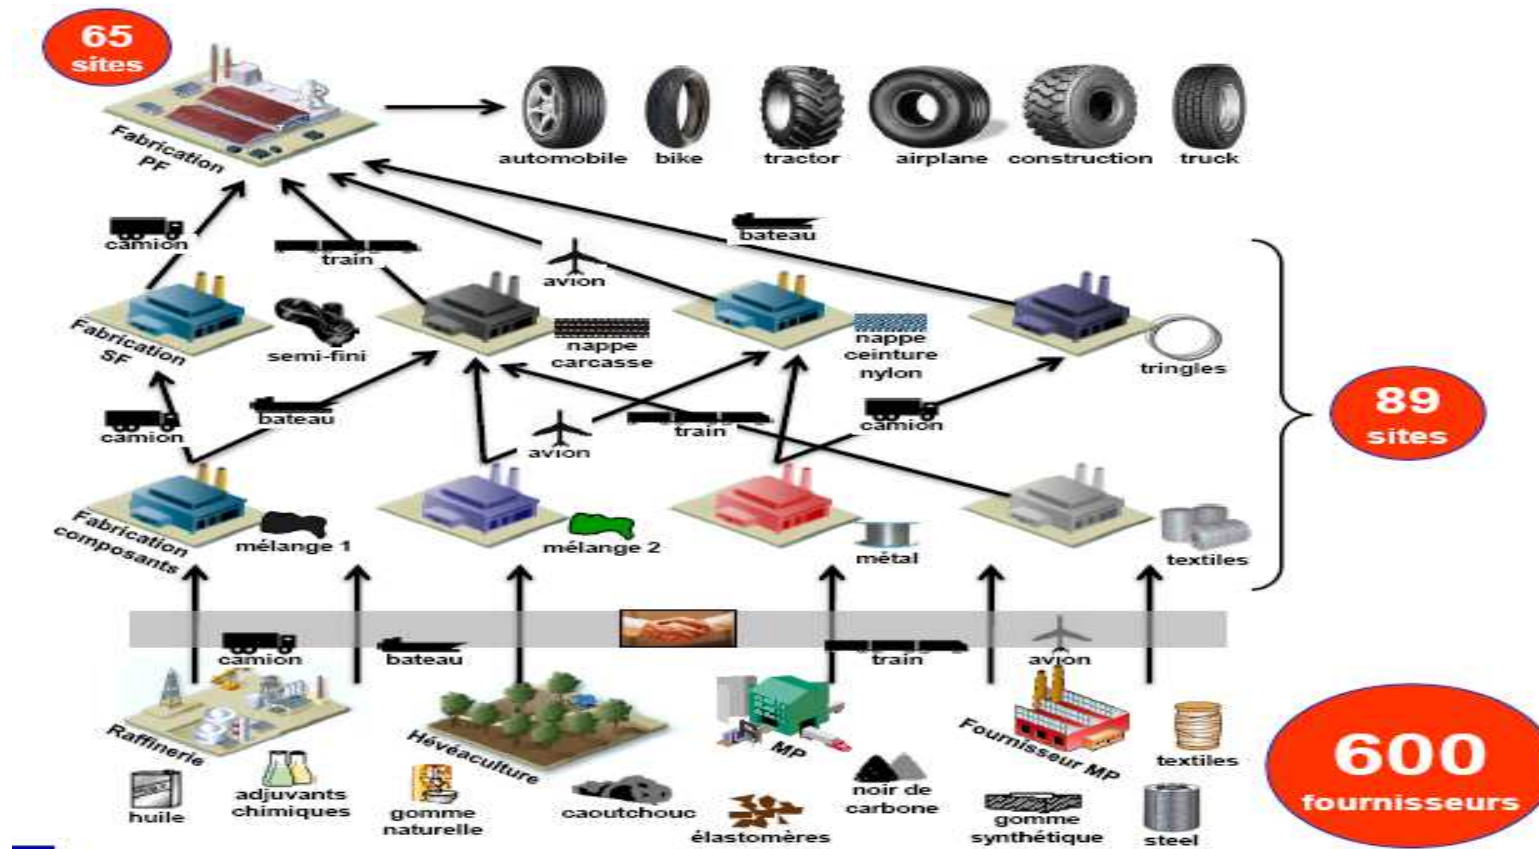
65 sites

Fabrication PF

automobile bike tractor airplane construction truck

camion train avion bateau

Fabrication SF

semi-fini

nappe carcasse

nappe ceinture nylon

tringles

89 sites

camion bateau avion train camion

Fabrication composants

mélange 1

mélange 2

métal

textiles

camion bateau train avion

Raffinerie

Hévéaculture

MP

Fournisseur MP

textiles

600 fournisseurs

huile

adjuvants chimiques

gomme naturelle

caoutchouc

élastomères

noir de carbone

gomme synthétique

steel